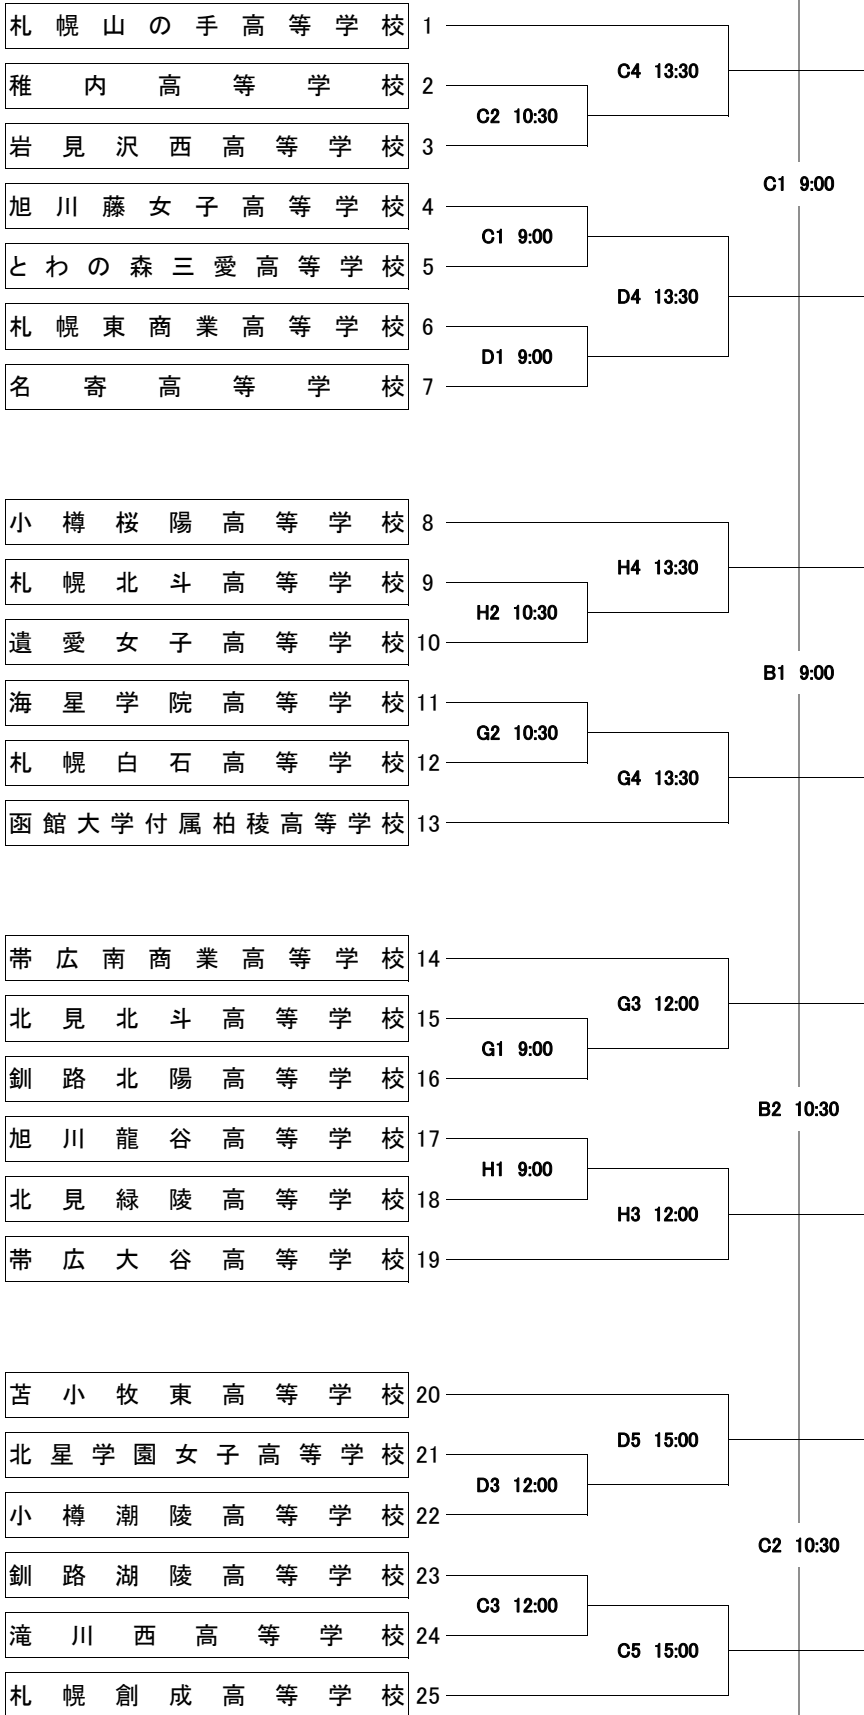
札幌山の手高等学校 1
稚内高等学校 2
岩見沢西高等学校 3
旭川藤女子高等学校 4
とわの森三愛高等学校 5
札幌東商業高等学校 6
名寄高等学校 7

C4 13:30
C2 10:30
C1 9:00
C1 9:00
D4 13:30
D1 9:00

小樽桜陽高等学校 8
札幌北斗高等学校 9
遺愛女子高等学校 10
海星学院高等学校 11
札幌白石高等学校 12
函館大学付属柏稜高等学校 13

H4 13:30
H2 10:30
B1 9:00
G2 10:30
G4 13:30

帯広南商業高等学校 14
北見北斗高等学校 15
釧路北陽高等学校 16
旭川龍谷高等学校 17
北見緑陵高等学校 18
帯広大谷高等学校 19

G3 12:00
G1 9:00
B2 10:30
H1 9:00
H3 12:00

苫小牧東高等学校 20
北星学園女子高等学校 21
小樽潮陵高等学校 22
釧路湖陵高等学校 23
滝川西高等学校 24
札幌創成高等学校 25

D5 15:00
D3 12:00
C2 10:30
C3 12:00
C5 15:00